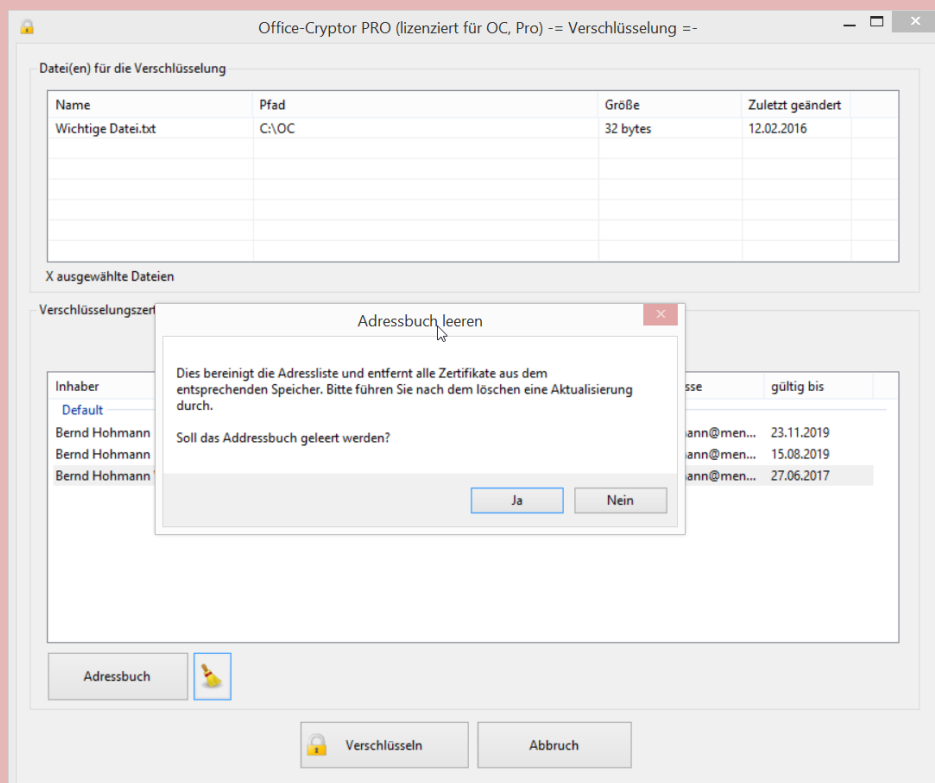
Office-Cryptor PRO (lizenziert für OC, Pro) -= Verschlüsselung =-

Datei(en) für die Verschlüsselung

| Name | Pfad | Größe | Zuletzt geändert |
|---|---|---|---|
| Wichtige Datei.txt | C:\OC | 32 bytes | 12.02.2016 |

X ausgewählte Dateien

Verschlüsselungszert

| Inhaber | sse | gültig bis |
|---|---|---|
| Default | | |
| Bernd Hohmann | ann@men... | 23.11.2019 |
| Bernd Hohmann | ann@men... | 15.08.2019 |
| Bernd Hohmann | ann@men... | 27.06.2017 |

Adressbuch

Verschlüsseln

Abbruch

Adressbuch leeren

Dies bereinigt die Adressliste und entfernt alle Zertifikate aus dem entsprechenden Speicher. Bitte führen Sie nach dem löschen eine Aktualisierung durch.

Soll das Addressbuch geleert werden?

Ja

Nein